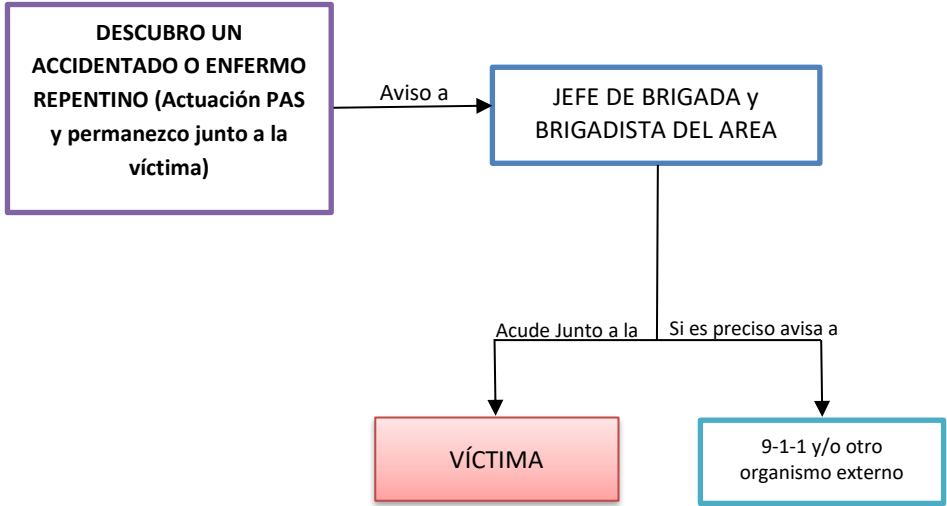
DESCUBRO UN ACCIDENTADO O ENFERMO REPENTINO (Actuación PAS y permanezco junto a la víctima)

Aviso a

JEFE DE BRIGADA y BRIGADISTA DEL AREA

Acude Junto a la

Si es preciso avisa a

VÍCTIMA

9-1-1 y/o otro organismo externo